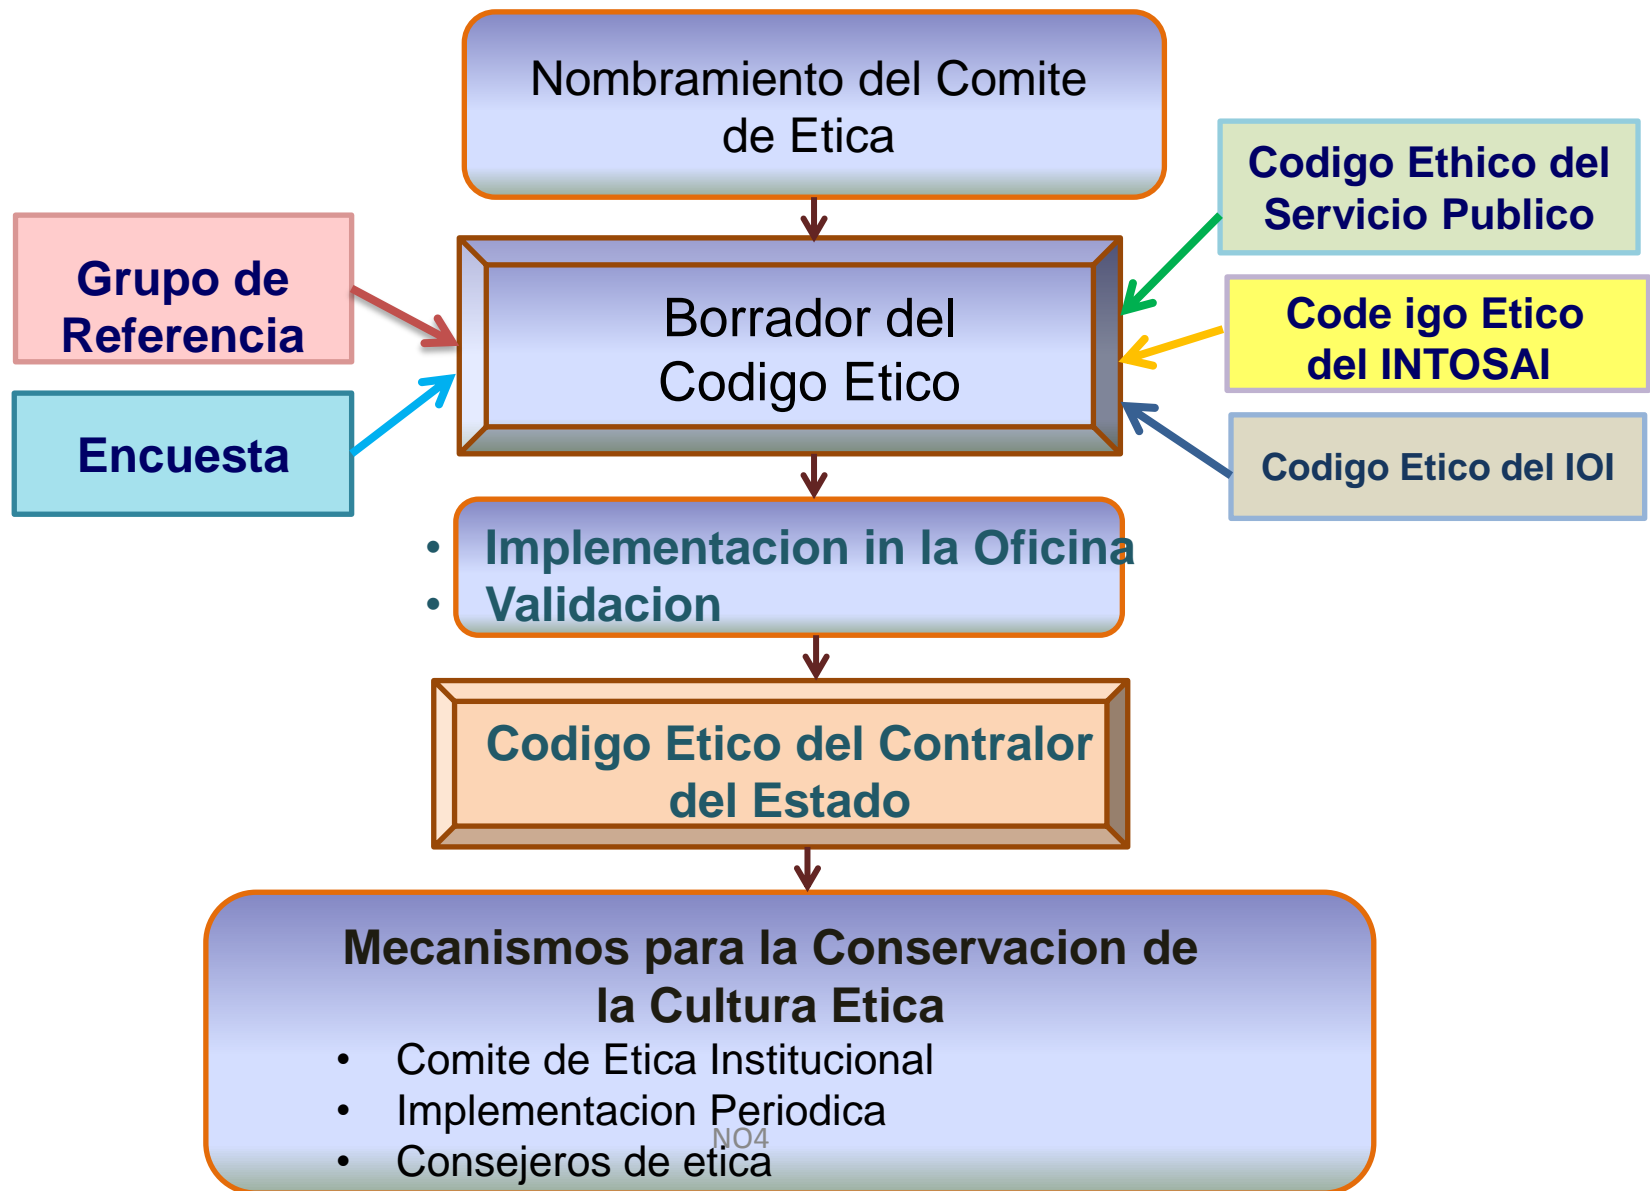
Nombramiento del Comite de Etica

Codigo Ethico del Servicio Publico

Grupo de Referencia

Borrador del Codigo Etico

Code igo Etico del INTOSAI

Encuesta

Codigo Etico del IOI

- Implementacion in la Oficina
- Validacion

Codigo Etico del Contralor del Estado

Mecanismos para la Conservacion de la Cultura Etica

- Comite de Etica Institucional
- Implementacion Periodica
- Consejeros de etica

NO4